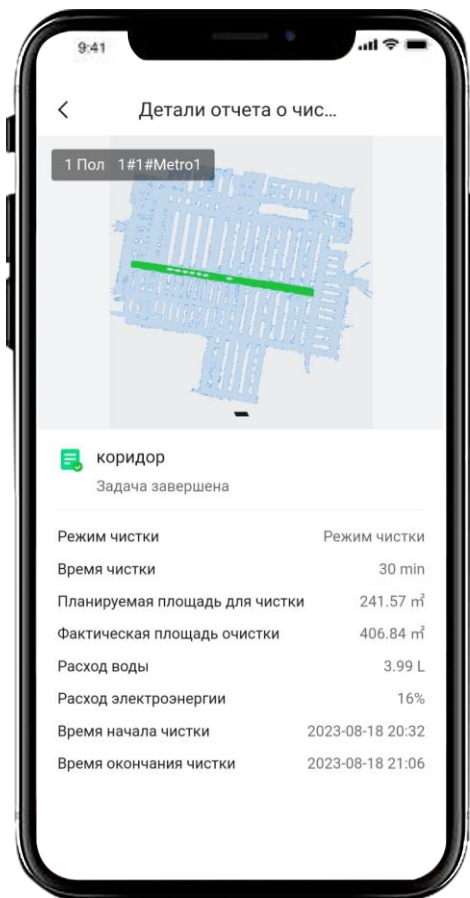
9:41

<

Детали отчета о чис...

1 Пол 1#1#Metro1

коридор

Задача завершена

| | |
|---|---|
| Режим чистки | Режим чистки |
| Время чистки | 30 min |
| Планируемая площадь для чистки | 241.57 m² |
| Фактическая площадь очистки | 406.84 m² |
| Расход воды | 3.99 L |
| Расход электроэнергии | 16% |
| Время начала чистки | 2023-08-18 20:32 |
| Время окончания чистки | 2023-08-18 21:06 |